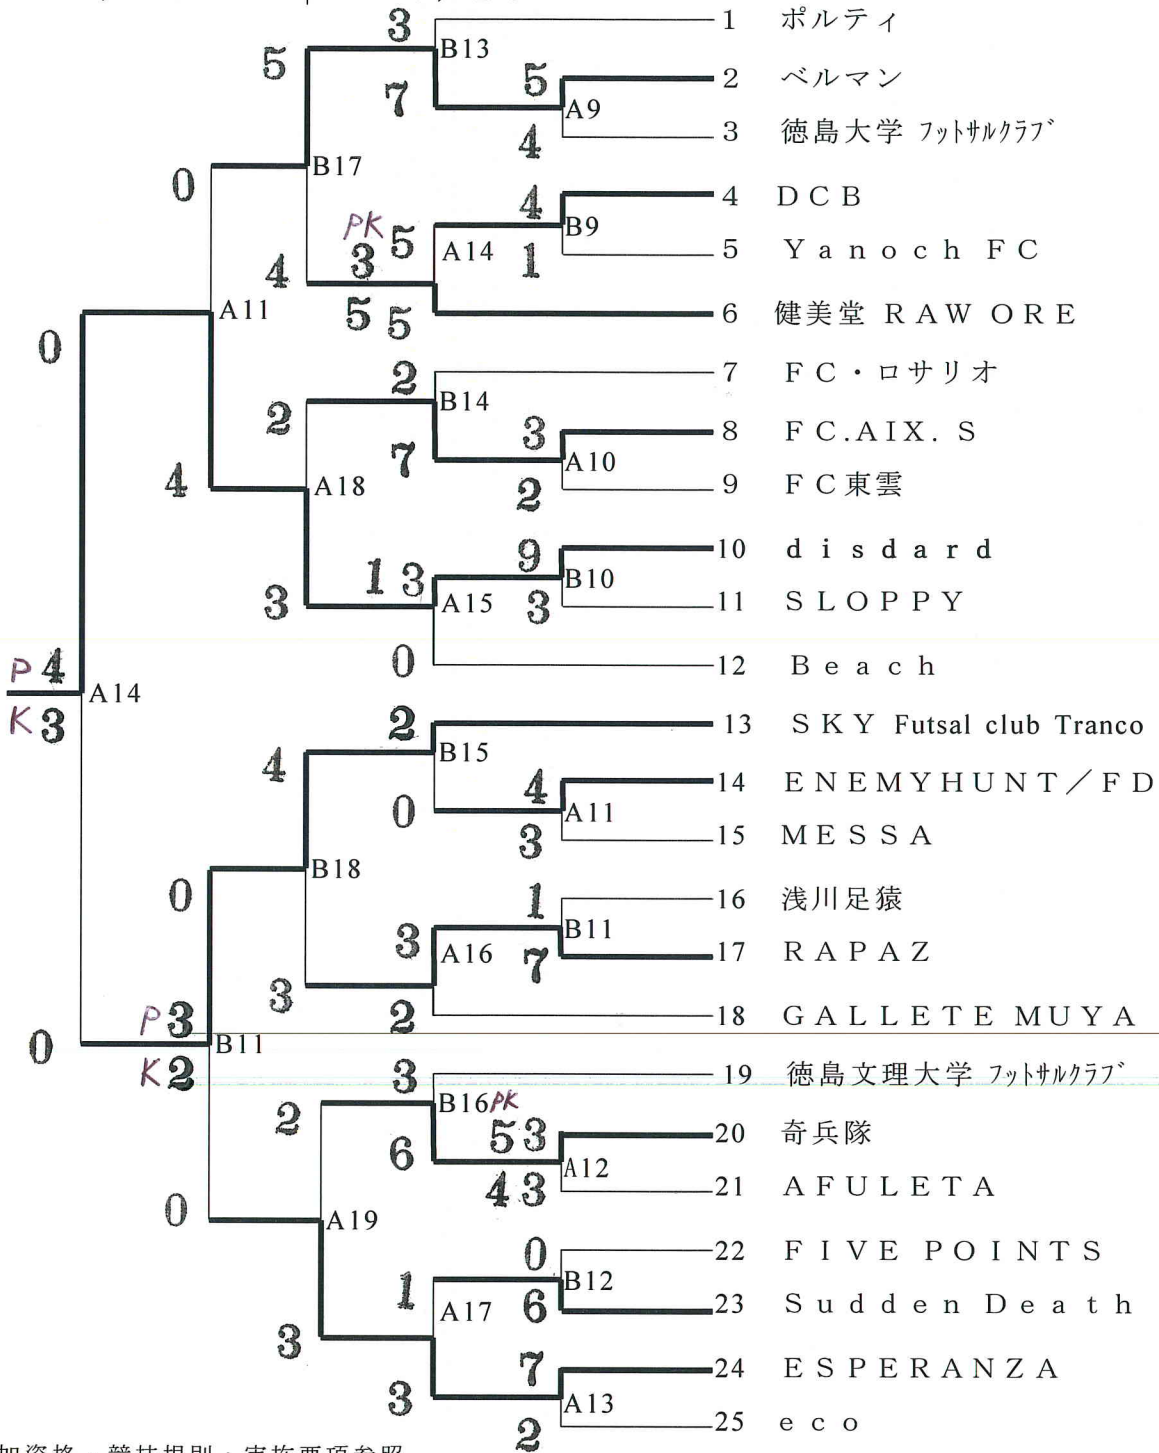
3
5
B13
1 ポルティ
5
7
A9
2 ベルマン
4
3 徳島大学 フットサルクラブ
0
B17
4
4 DCB
PK 3 5
B9
A14
1
5 Yanoch FC
4
A11
5 5
6 健美堂 RAW ORE
0
2
7 FC・ロサリオ
B14
2
3
8 FC.AIX. S
7
A10
4
A18
2
9 FC東雲
9
10 disdard
1 3
B10
3
A15
3
11 SLOPPY
0
12 Beach
P 4
A14
K 3
2
13 SKY Futsal club Tranco
B15
4
4
14 ENEMYHUNT/FD
0
A11
3
15 MESSA
0
B18
1
16 浅川足猿
3
B11
A16
7
17 RAPAZ
3
2
18 GALLETE MUYA
0
P 3
B11
K 2
3
19 徳島文理大学 フットサルクラブ
2
B16 PK
5 3
20 奇兵隊
6
A12
4 3
21 AFULETA
0
A19
0
22 FIVE POINTS
B12
1
A17
6
23 Sudden Death
3
7
24 ESPERANZA
3
A13
2
25 eco
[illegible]加資格・競技規則・実施要項参照